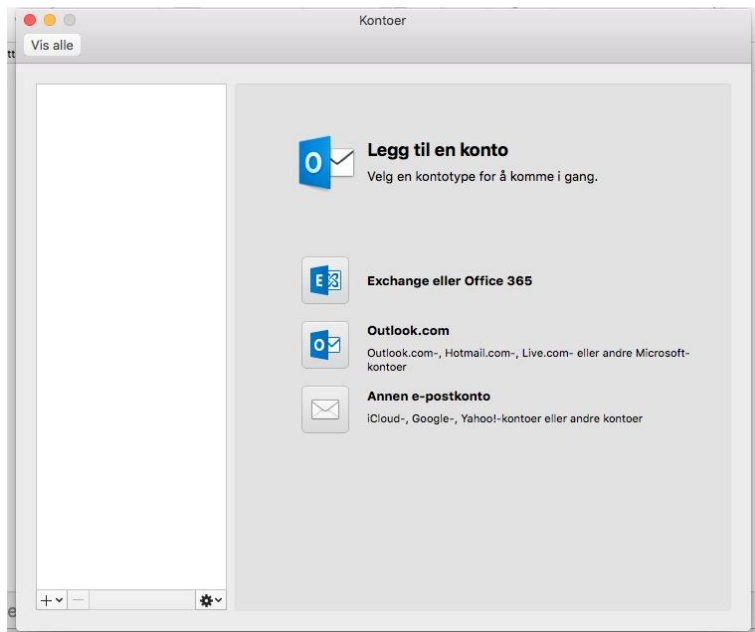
Kontoer

Vis alle

Legg til en konto
Velg en kontotype for å komme i gang.

Exchange eller Office 365

Outlook.com
Outlook.com-, Hotmail.com-, Live.com- eller andre Microsoft-kontoer

Annen e-postkonto
iCloud-, Google-, Yahoo!-kontoer eller andre kontoer

+ −